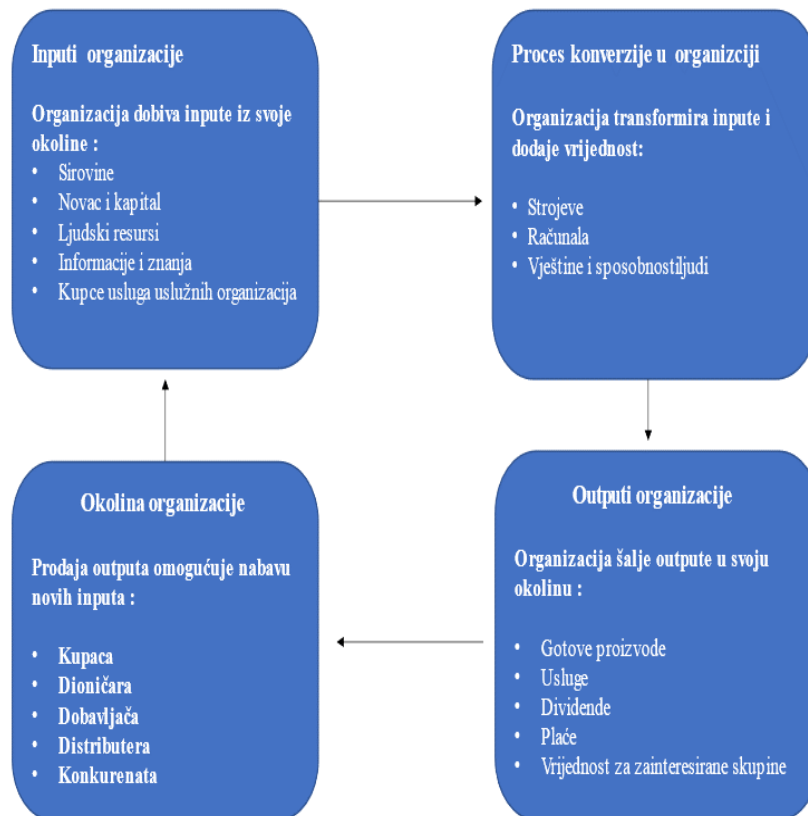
Inputi organizacije

Organizacija dobiva inpute iz svoje okoline :
- Sirovine
- Novac i kapital
- Ljudski resursi
- Informacije i znanja
- Kupce usluga uslužnih organizacija

Proces konverzije u organizciji

Organizacija transformira inpute i dodaje vrijednost:

- Strojeve
- Računala
- Vještine i sposobnostiljudi

Outputi organizacije

Organizacija šalje outpute u svoju okolinu :

- Gotove proizvode
- Usluge
- Dividende
- Plaće
- Vrijednost za zainteresirane skupine

Okolina organizacije

Prodaja outputa omogućuje nabavu novih inputa :

- Kupaca
- Dioničara
- Dobavljača
- Distributera
- Konkurenata